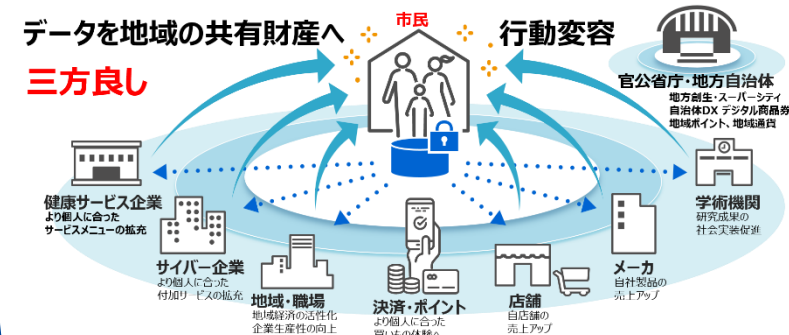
データを地域の共有財産へ

三方良し

市民

行動変容

官公省庁・地方自治体
地方創生・スーパーシティ
自治体DX デジタル商品券
地域ポイント、地域通貨

健康サービス企業
より個人に合った
サービスメニューの拡充

学術機関
研究成果の
社会実装促進

サイバー企業
より個人に合った
付加サービスの拡充

地域・職場
地域経済の活性化
企業生産性の向上

決済・ポイント
より個人に合った
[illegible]

店舗
自店舗の
売上アップ

メーカ
自社製品の
売上アップ